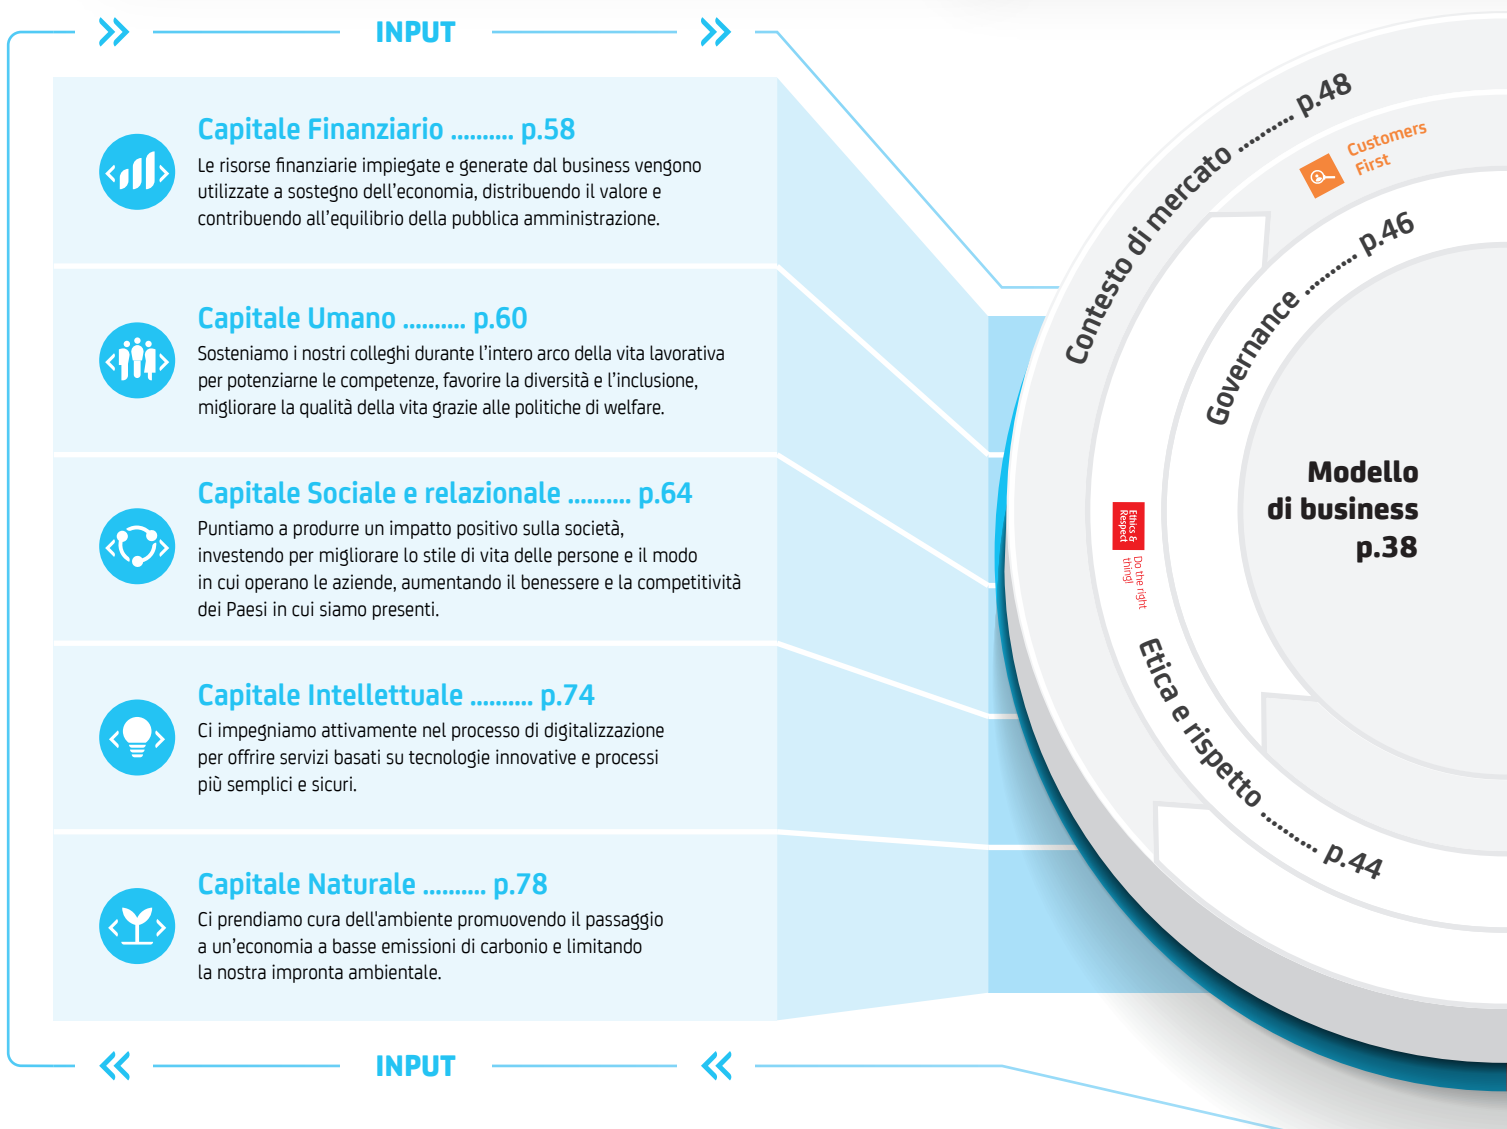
INPUT

Capitale Finanziario .......... p.58
Le risorse finanziarie impiegate e generate dal business vengono utilizzate a sostegno dell'economia, distribuendo il valore e contribuendo all'equilibrio della pubblica amministrazione.

Capitale Umano .......... p.60
Sosteniamo i nostri colleghi durante l'intero arco della vita lavorativa per potenziarne le competenze, favorire la diversità e l'inclusione, migliorare la qualità della vita grazie alle politiche di welfare.

Capitale Sociale e relazionale .......... p.64
Puntiamo a produrre un impatto positivo sulla società, investendo per migliorare lo stile di vita delle persone e il modo in cui operano le aziende, aumentando il benessere e la competitività dei Paesi in cui siamo presenti.

Capitale Intellettuale .......... p.74
Ci impegniamo attivamente nel processo di digitalizzazione per offrire servizi basati su tecnologie innovative e processi più semplici e sicuri.

Capitale Naturale .......... p.78
Ci prendiamo cura dell'ambiente promuovendo il passaggio a un'economia a basse emissioni di carbonio e limitando la nostra impronta ambientale.

INPUT

Contesto di mercato .......... p.48
Customers First
Governance .......... p.46
Modello di business p.38
Ethics & Respect
Do the right thing!
Etica e rispetto .......... p.44